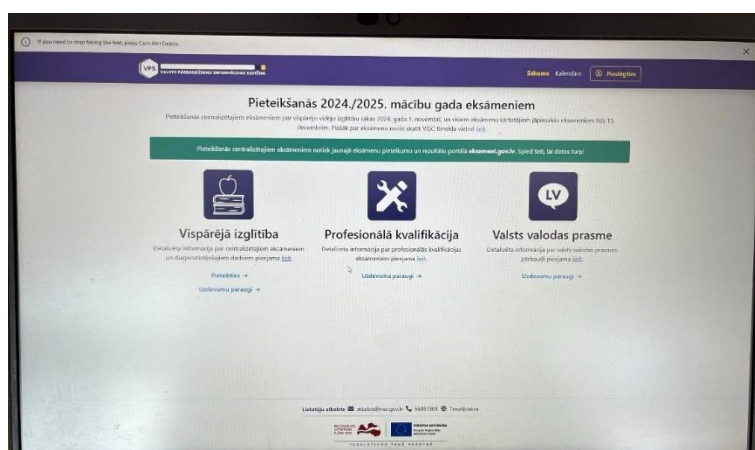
If you need to stop taking the test, press Ctrl+Alt+Delete.

VPS VALSTS PĀRBAUDIJUMU INFORMĀCIJAS SISTĒMA

Sākums Kalendārs Pieslēgties

Pieteikšanās 2024./2025. mācību gada eksāmeniem

Pieteikšanās centralizētajiem eksāmeniem par vispārējo vidējo izglītību sākas 2024. gada 1. novembrī, un visiem eksāmenu kārtotājiem jāpiesakās eksāmeniem līdz 15. decembrim. Plašāk par eksāmenu norisi skatīt VISC tīmekļa vietnē šeit.

Pieteikšanās centralizētajiem eksāmeniem notiek jaunajā eksāmenu pieteikumu un rezultātu portālā eksameni.gov.lv. Spied šeit, lai dotos turp!

Vispārējā izglītība
Detalizēta informācija par centralizētajiem eksāmeniem un diagnosticējošajiem darbiem pieejama šeit.
Pieteikties →
Uzdevumu paraugi →

Profesionālā kvalifikācija
Detalizēta informācija par profesionālās kvalifikācijas eksāmeniem pieejama šeit.
Uzdevumu paraugi →

LV
Valsts valodas prasme
Detalizēta informācija par valsts valodas prasmes pārbaudi pieejama šeit.
Uzdevumu paraugi →

Lietotāju atbalsts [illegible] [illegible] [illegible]

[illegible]